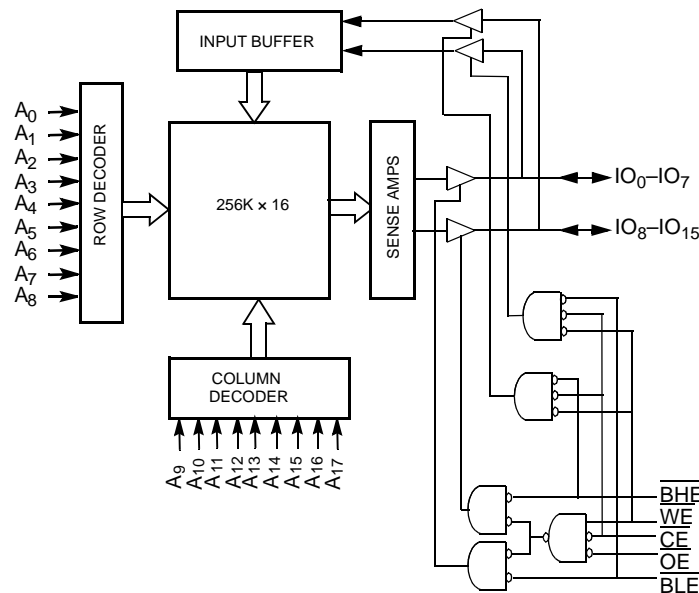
INPUT BUFFER

$A_0$
$A_1$
$A_2$
$A_3$
$A_4$
$A_5$
$A_6$
$A_7$
$A_8$

ROW DECODER

256K × 16

SENSE AMPS

$IO_0$–$IO_7$

$IO_8$–$IO_{15}$

COLUMN DECODER

$A_9$ $A_{10}$ $A_{11}$ $A_{12}$ $A_{13}$ $A_{14}$ $A_{15}$ $A_{16}$ $A_{17}$

$\overline{BHE}$
$\overline{WE}$
$\overline{CE}$
$\overline{OE}$
$\overline{BLE}$